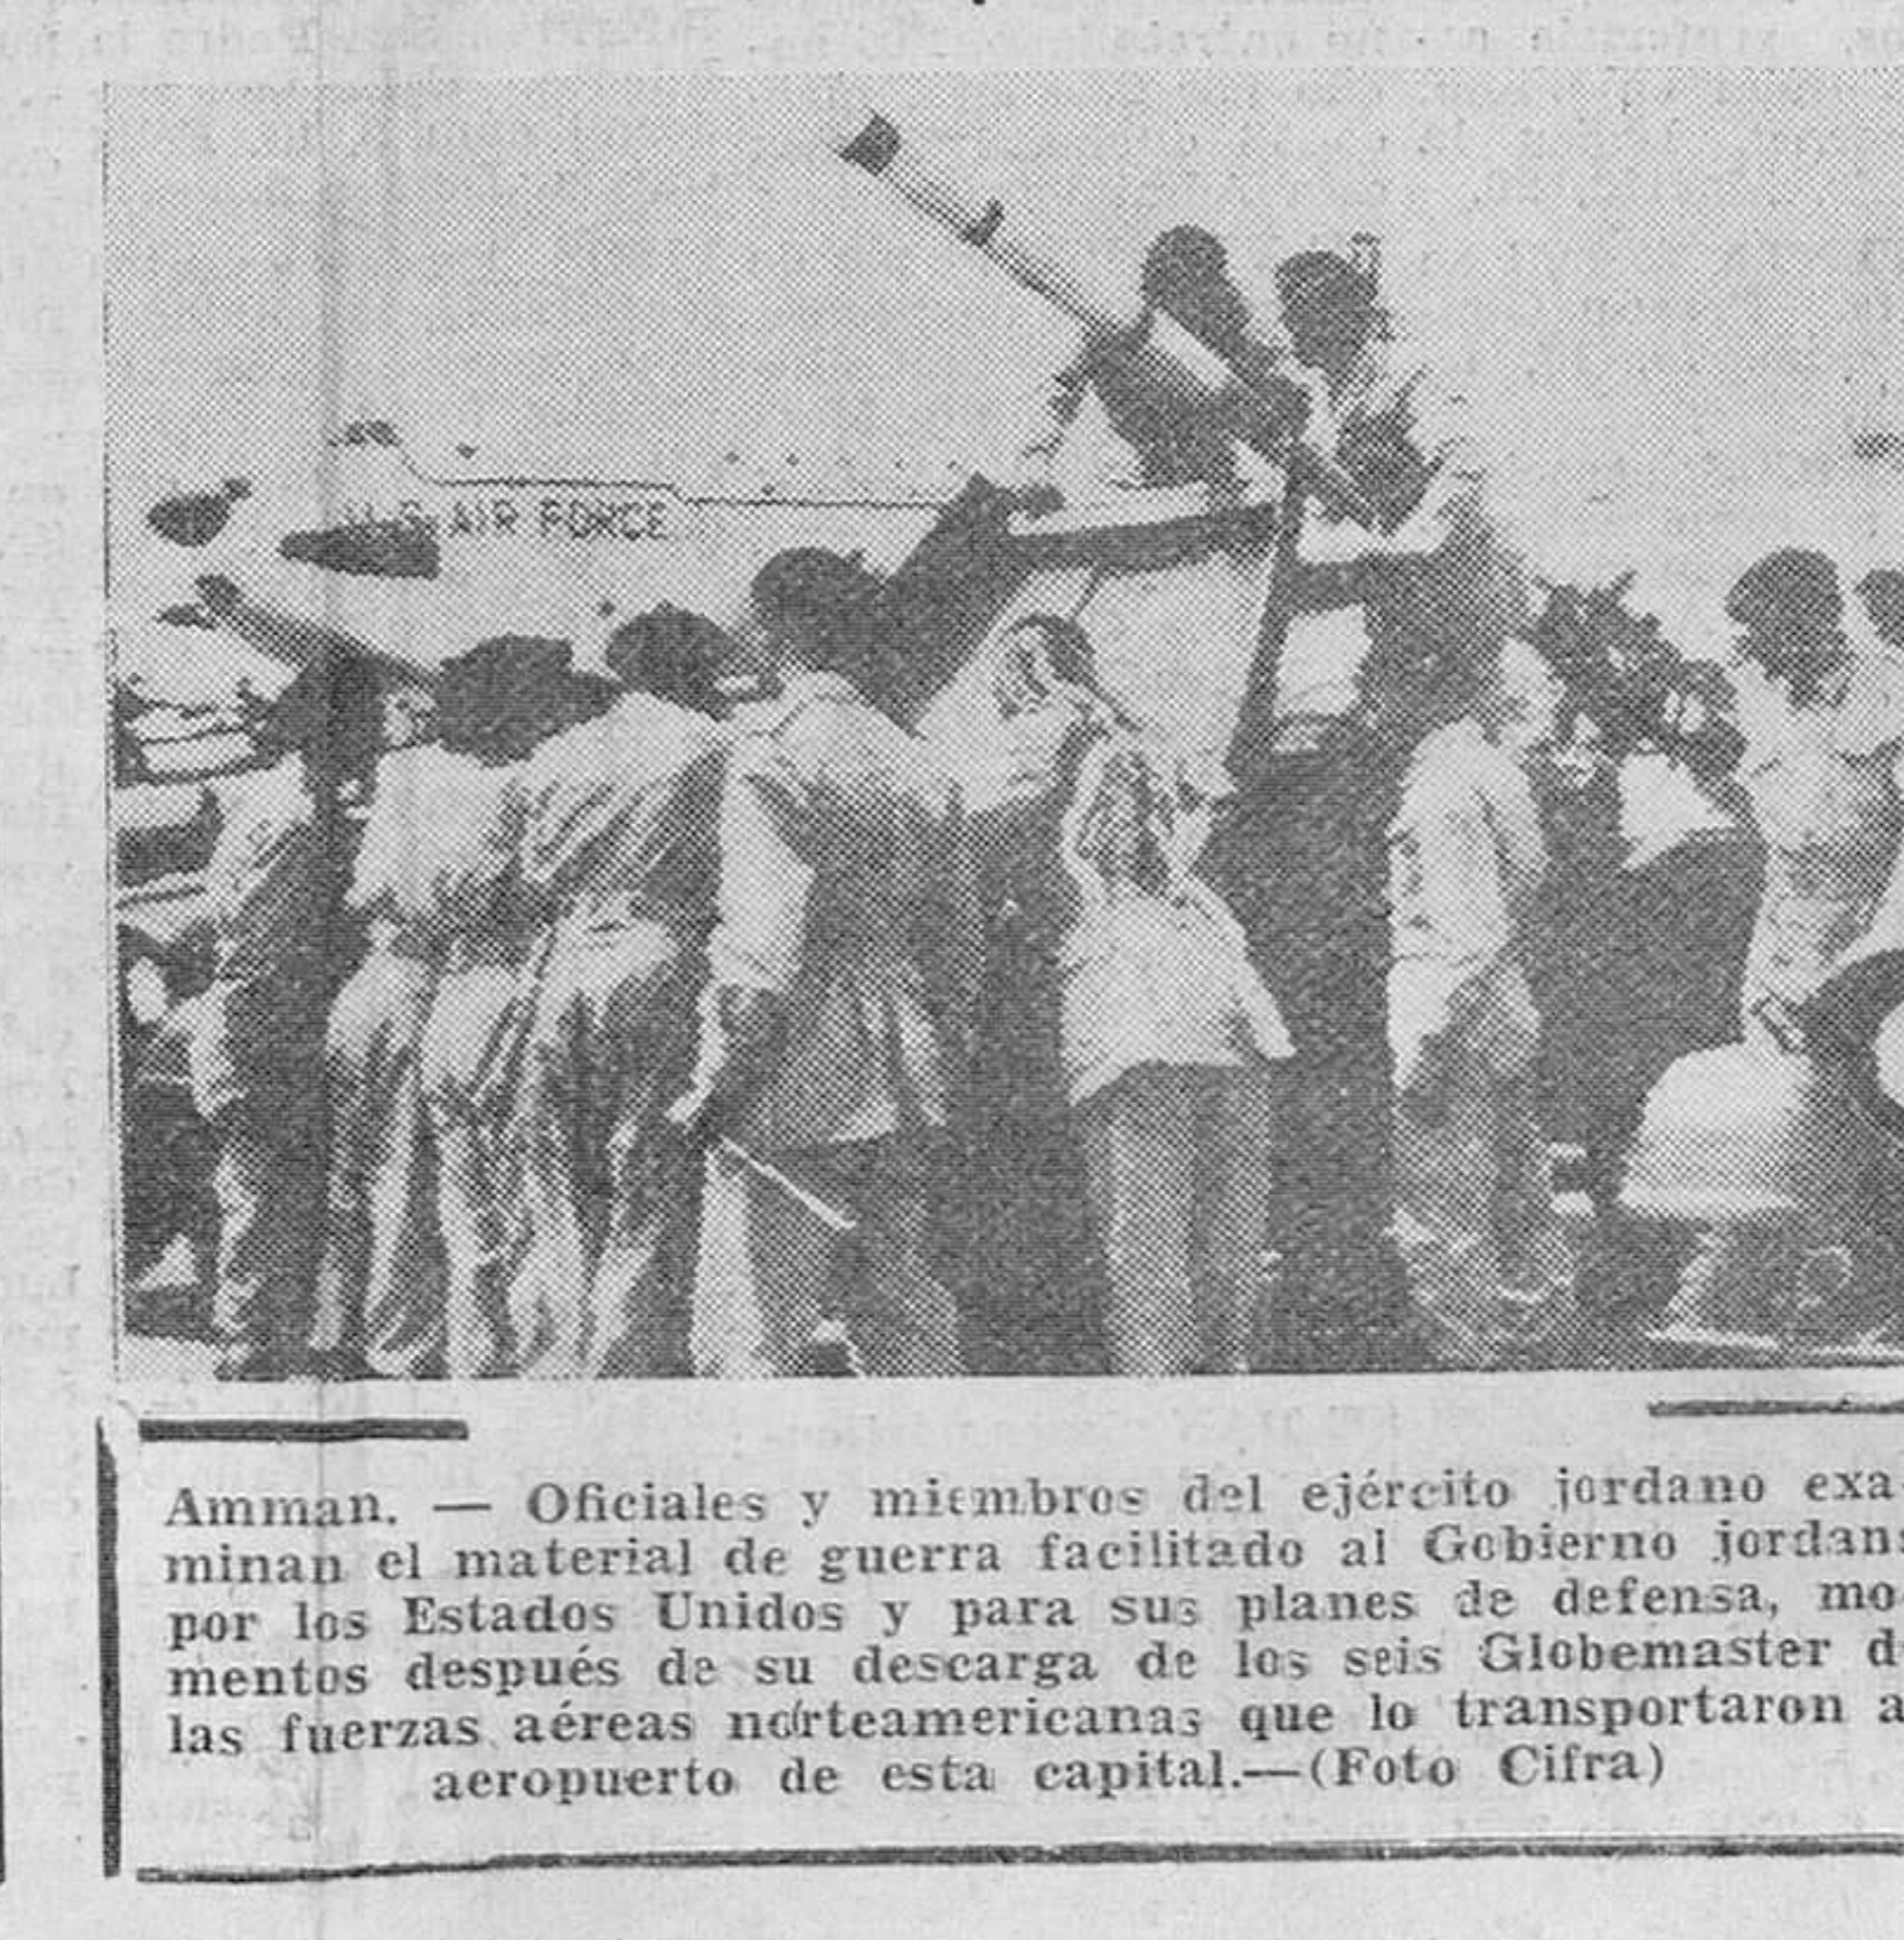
U.S. AIR FORCE

Amman. — Oficiales y miembros del ejército jordano examinan el material de guerra facilitado al Gobierno jordan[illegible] por los Estados Unidos y para sus planes de defensa, momentos después de su descarga de los seis Globemaster d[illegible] las fuerzas aéreas norteamericanas que lo transportaron a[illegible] aeropuerto de esta capital.—(Foto Cifra)